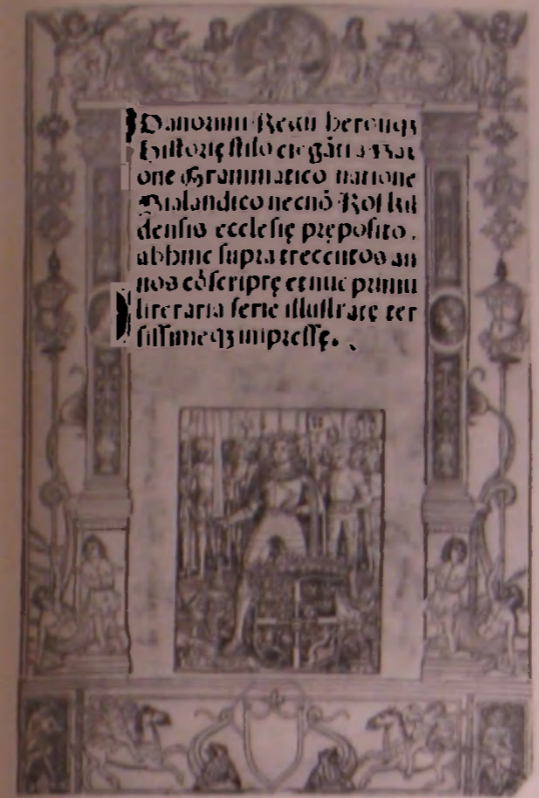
Danorum Regum heroumque historie stilo eleganti a Saxone Grammatico natione Sialandico necnon Roskildensis ecclesie preposito, abhinc supra trecentos annos conscripte et nunc primum literaria serie illustrate tersissimeque impresse.